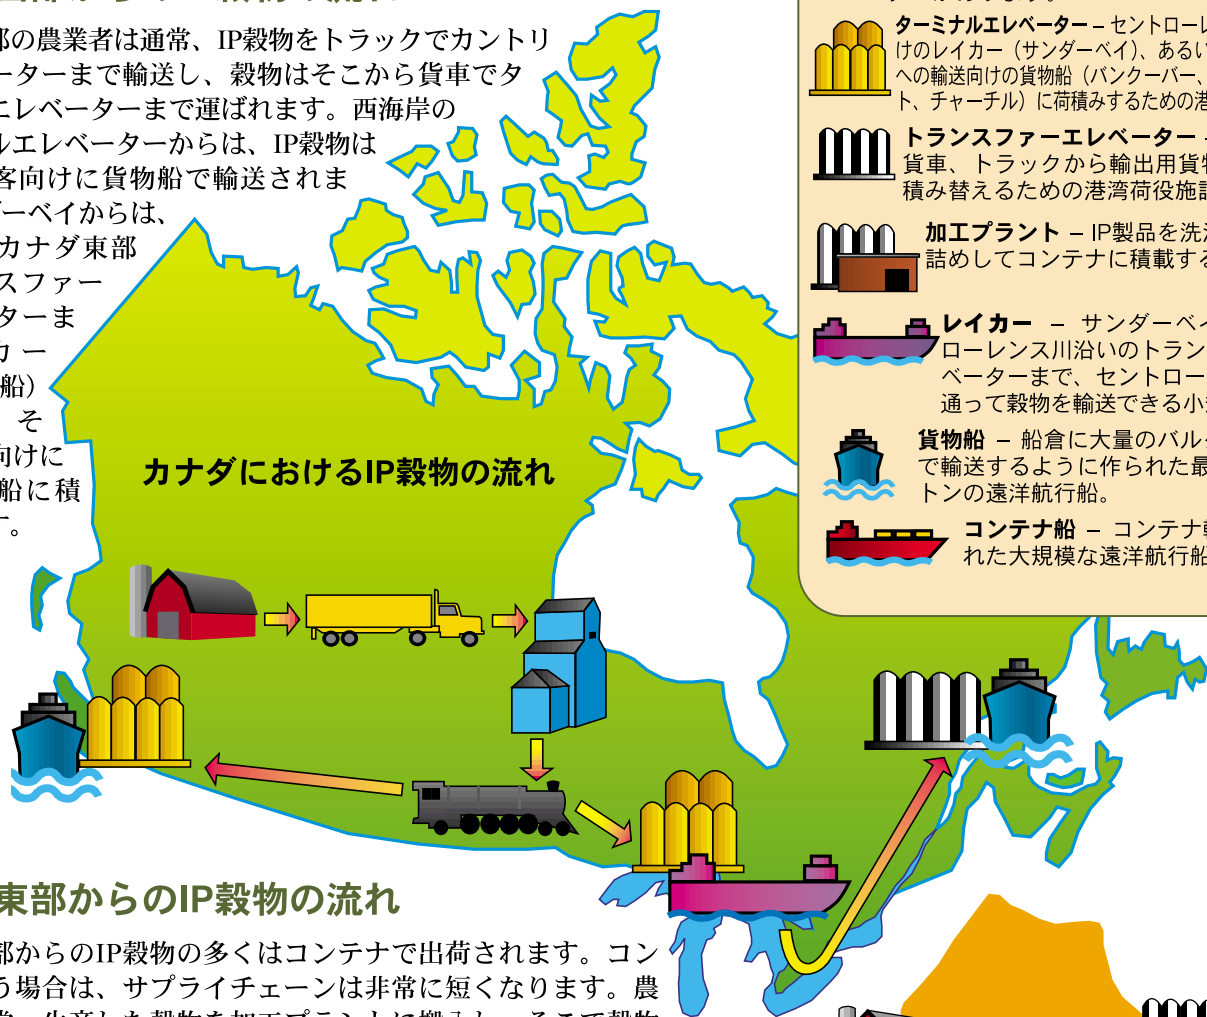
部の農業者は通常、IP穀物をトラックでカントリーターまで輸送し、穀物はそこから貨車でタエレベーターまで運ばれます。西海岸のルエレベーターからは、IP穀物は客向けに貨物船で輸送されまーベイからは、カナダ東部スファーターまカー船）そ向けに船に積。

カナダにおけるIP穀物の流れ

ターミナルエレベーター – セントローレけのレイカー（サンダーベイ）、あるいへの輸送向けの貨物船（バンクーバー、ト、チャーチル）に荷積みするための港

トランスファーエレベーター – 貨車、トラックから輸出用貨物積み替えるための港湾荷役施設

加工プラント – IP製品を洗浄詰めしてコンテナに積載する

レイカー – サンダーベイローレンス川沿いのトランベーターまで、セントロー通って穀物を輸送できる小

貨物船 – 船倉に大量のバルで輸送するように作られた最トンの遠洋航行船。

コンテナ船 – コンテナれた大規模な遠洋航行船

東部からのIP穀物の流れ

部からのIP穀物の多くはコンテナで出荷されます。コンう場合は、サプライチェーンは非常に短くなります。農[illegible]